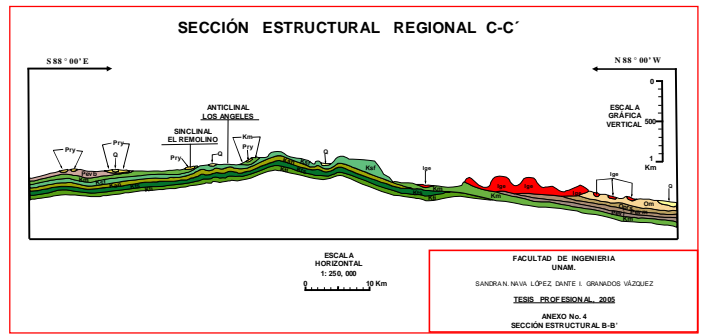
SECCIÓN ESTRUCTURAL REGIONAL C-C´

S 88 ° 00' E

N 88 ° 00' W

ESCALA GRÁFICA VERTICAL

0
500
1
Km

ANTICLINAL LOS ANGELES

SINCLINAL EL REMOLINO

Pry
Pry
Q
Pry
Km
Q
Q
Ksf
Pevb
Igo
Igo
Igo
Km
Qm
Q

ESCALA HORIZONTAL
1: 250, 000

0
10 Km

FACULTAD DE INGENIERIA
UNAM.

SANDRA N. NAVA LÓPEZ DANTE I. GRANADOS VÁZQUEZ

TESIS PROFESIONAL, 2005

ANEXO No. 4
SECCIÓN ESTRUCTURAL B-B'